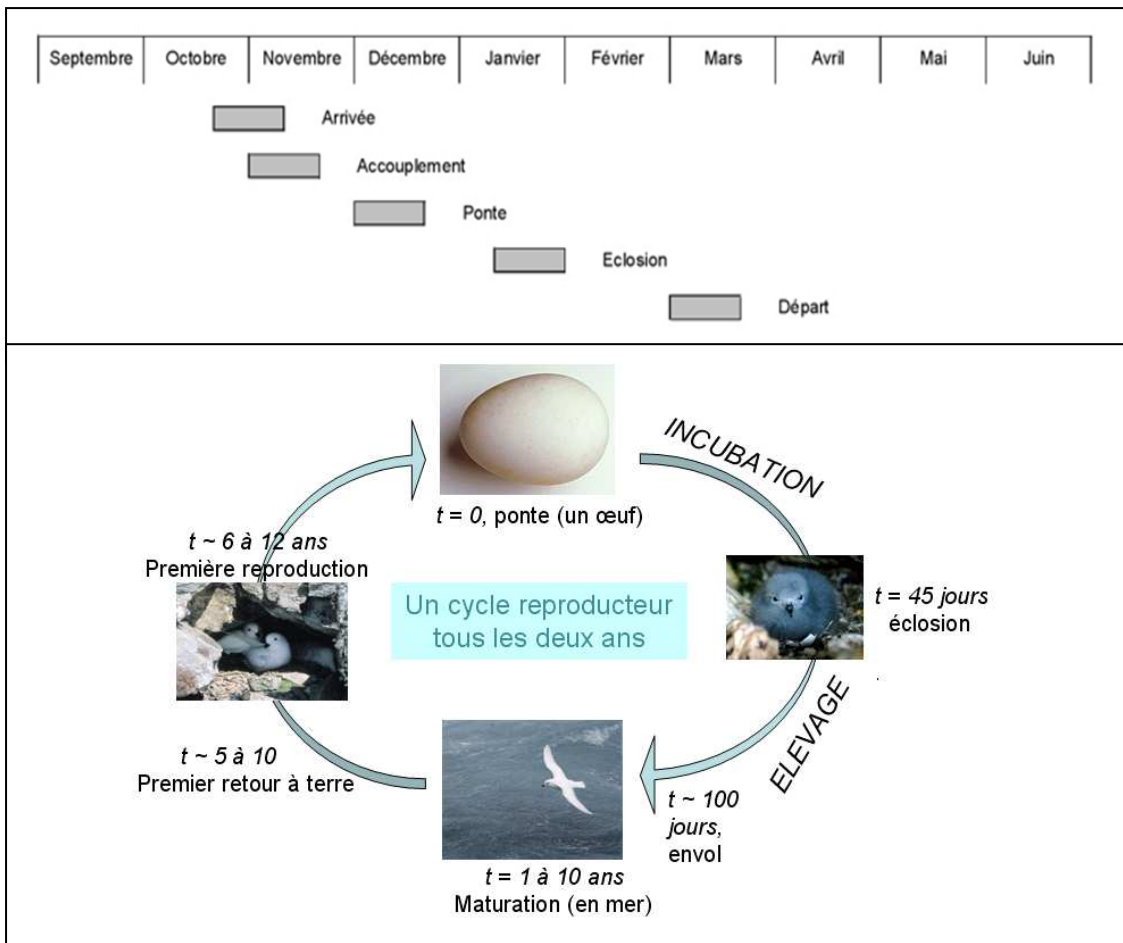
| Septembre | Octobre | Novembre | Décembre | Janvier | Février | Mars | Avril | Mai | Juin |
|---|---|---|---|---|---|---|---|---|---|

Arrivée

Accouplement

Ponte

Eclosion

Départ

INCUBATION

$t = 0$, ponte (un œuf)

$t \sim 6$ à 12 ans
Première reproduction

Un cycle reproducteur tous les deux ans

$t = 45$ jours
éclosion

ELEVAGE

$t \sim 5$ à 10
Premier retour à terre

$t \sim 100$ jours, envol

$t = 1$ à 10 ans
Maturation (en mer)